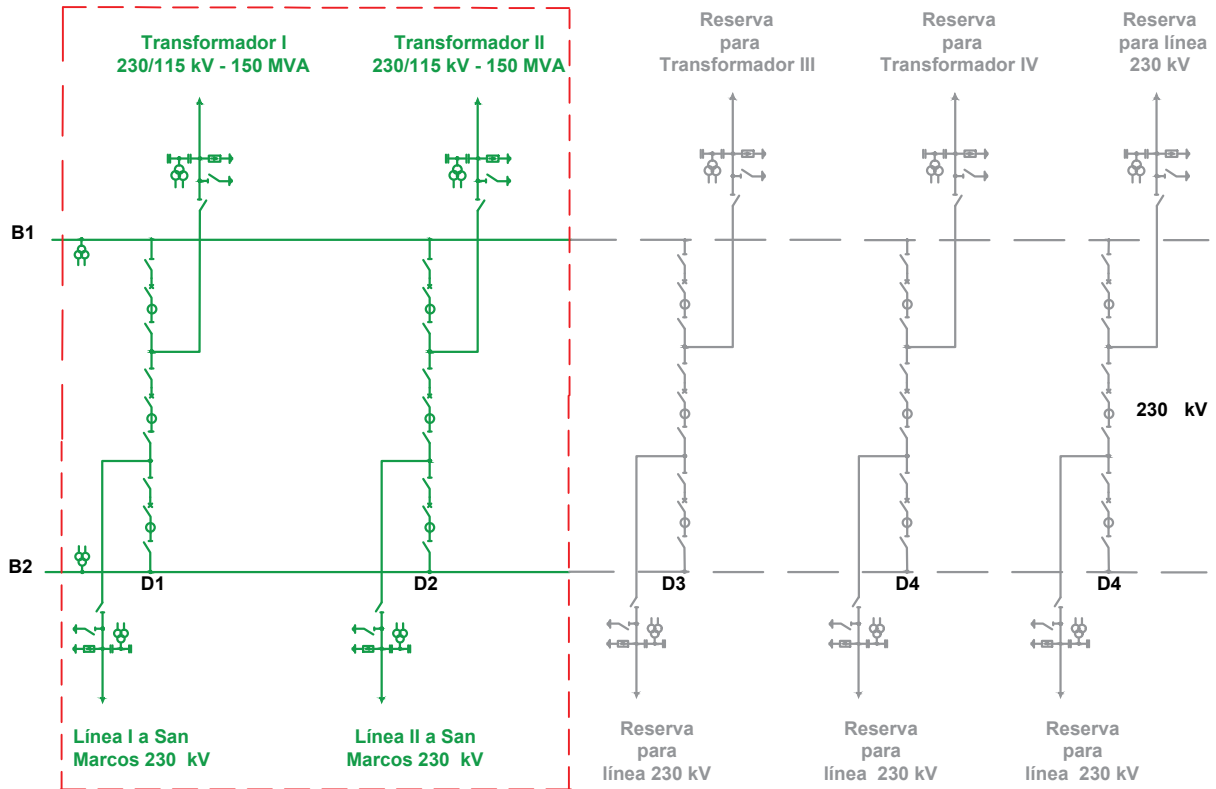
Transformador I
230/115 kV - 150 MVA

Transformador II
230/115 kV - 150 MVA

Reserva para Transformador III

Reserva para Transformador IV

Reserva para línea 230 kV

B1

230 kV

B2

D1

D2

D3

D4

D4

Línea I a San Marcos 230 kV

Línea II a San Marcos 230 kV

Reserva para línea 230 kV

Reserva para línea 230 kV

Reserva para línea 230 kV